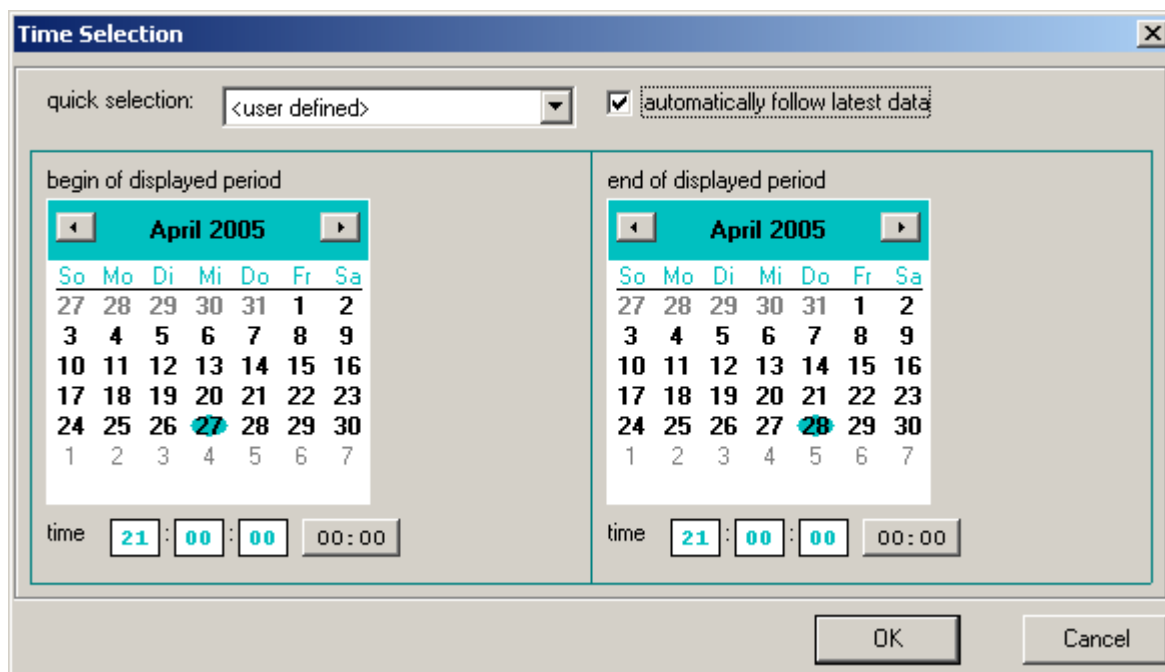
Time Selection

quick selection: <user defined>

automatically follow latest data

begin of displayed period

April 2005

| So | Mo | Di | Mi | Do | Fr | Sa |
|---|---|---|---|---|---|---|
| 27 | 28 | 29 | 30 | 31 | 1 | 2 |
| 3 | 4 | 5 | 6 | 7 | 8 | 9 |
| 10 | 11 | 12 | 13 | 14 | 15 | 16 |
| 17 | 18 | 19 | 20 | 21 | 22 | 23 |
| 24 | 25 | 26 | 27 | 28 | 29 | 30 |
| 1 | 2 | 3 | 4 | 5 | 6 | 7 |

time 21 : 00 : 00 00:00

end of displayed period

April 2005

| So | Mo | Di | Mi | Do | Fr | Sa |
|---|---|---|---|---|---|---|
| 27 | 28 | 29 | 30 | 31 | 1 | 2 |
| 3 | 4 | 5 | 6 | 7 | 8 | 9 |
| 10 | 11 | 12 | 13 | 14 | 15 | 16 |
| 17 | 18 | 19 | 20 | 21 | 22 | 23 |
| 24 | 25 | 26 | 27 | 28 | 29 | 30 |
| 1 | 2 | 3 | 4 | 5 | 6 | 7 |

time 21 : 00 : 00 00:00

OK

Cancel